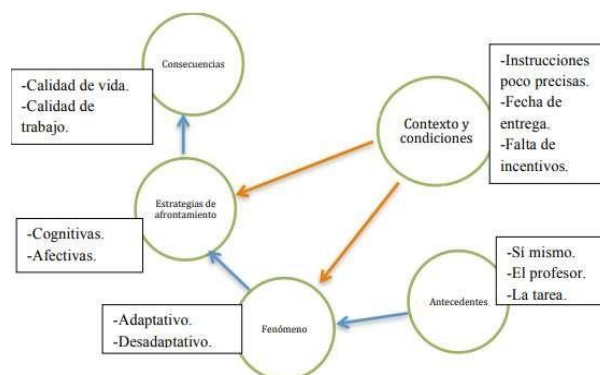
Consecuencias

-Calidad de vida.
-Calidad de trabajo.

Contexto y condiciones

-Instrucciones poco precisas.
-Fecha de entrega.
-Falta de incentivos.

Estrategias de afrontamiento

-Cognitivas.
-Afectivas.

-Sí mismo.
-El profesor.
-La tarea.

Antecedentes

-Adaptativo.
-Desadaptativo.

Fenómeno